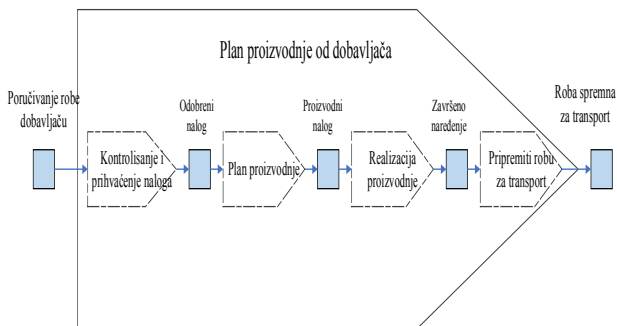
Plan proizvodnje od dobavljača

Poručivanje robe dobavljaču

Kontrolisanje i prihvaćenje naloga

Odobreni nalog

Plan proizvodnje

Proizvodni nalog

Realizacija proizvodnje

Završeno naređenje

Pripremiti robu za transport

Roba spremna za transport